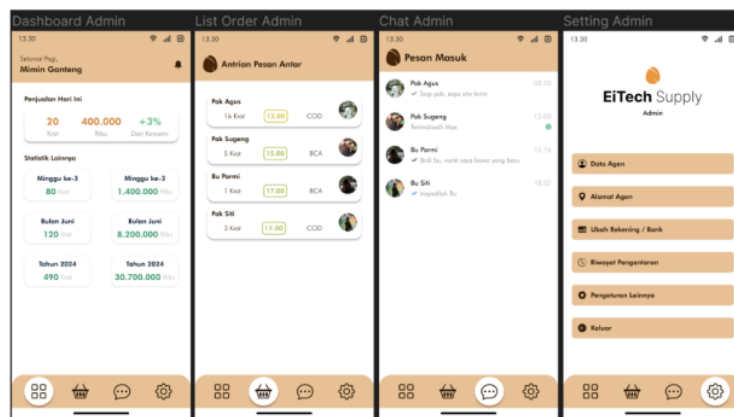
Dashboard Admin

13.30

Selamat Pagi,
Mimin Ganteng

Penjualan Hari Ini

20
Krat

400.000
Ribu

+3%
Dari Kemarin

Statistik Lainnya

Minggu ke-3
80 Krat

Minggu ke-3
1.400.000 Ribu

Bulan Juni
120 Krat

Bulan Juni
8.200.000 Ribu

Tahun 2024
490 Krat

Tahun 2024
30.700.000 Ribu

List Order Admin

13.30

Antrian Pesan Antar

Pak Agus
16 Krat
13.00
COD

Pak Sugeng
5 Krat
15.00
BCA

Bu Parmi
1 Krat
17.00
BCA

Pak Siti
2 Krat
17.00
COD

Chat Admin

13.30

Pesan Masuk

Pak Agus
Siap pak, saya otw kirim
08.00

Pak Sugeng
Terimakasih Mas
13.00

Bu Parmi
Baik bu, nanti saya bawa yang baru
15.16

Bu Siti
Inggeh Bu
18.02

Setting Admin

13.30

EiTech Supply
Admin

Data Agen

Alamat Agen

Ubah Rekening / Bank

Riwayat Pengantaran

Pengaturan Lainnya

Keluar